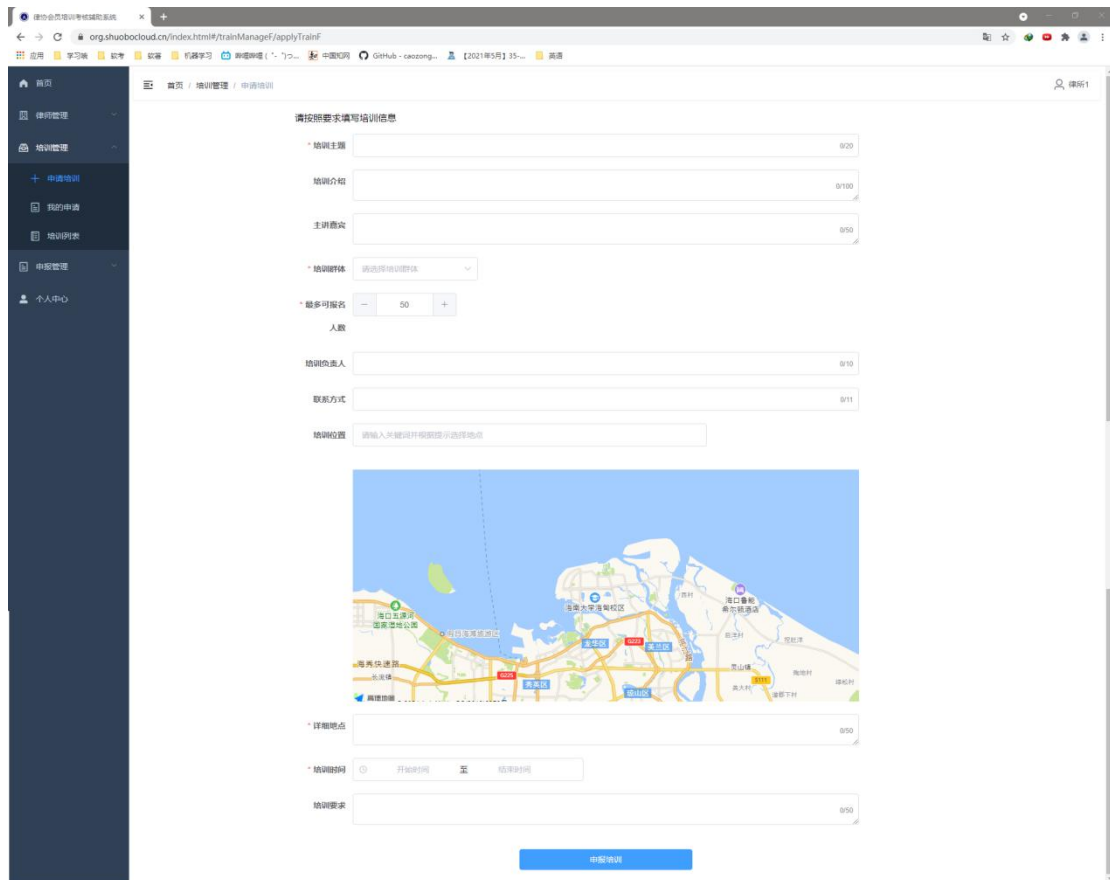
律协会员培训考核辅助系统 ×
org.shuobocloud.cn/index.html#/trainManageF/applyTrainF
应用 学习嘛 软考 软著 机器学习 哔哩哔哩 ( ゜- ゜)つ... 中国知网 GitHub - caozong... 【2021年5月】35-... 简谱

首页
律师管理
培训管理
+ 申请培训
我的申请
培训列表
申报管理
个人中心

首页 / 培训管理 / 申请培训
律所1

请按照要求填写培训信息

* 培训主题 0/20
培训介绍 0/100
主讲嘉宾 0/50
* 培训群体 请选择培训群体
* 最多可报名人数 − 50 +
培训负责人 0/10
联系方式 0/11
培训位置 请输入关键词并根据提示选择地点

海口五源河国家湿地公园
海南大学海甸校区
海口鲁能希尔顿酒店
龙华区
美兰区
秀英区
琼山区
海秀快速路
长流镇
灵山镇
高德地图

* 详细地点 0/50
* 培训时间 开始时间 至 结束时间
培训要求 0/50

申报培训